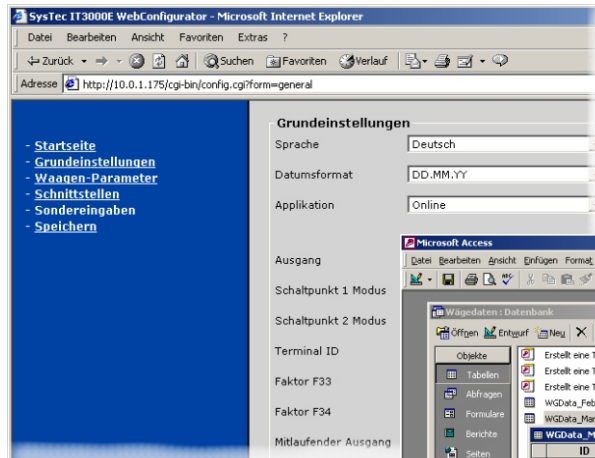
SysTec IT3000E WebConfigurator - Microsoft Internet Explorer

Datei Bearbeiten Ansicht Favoriten Extras ?

Zurück Suchen Favoriten Verlauf

Adresse http://10.0.1.175/cgi-bin/config.cgi?form=general

- Startseite
- Grundeinstellungen
- Waagen-Parameter
- Schnittstellen
- Sondereingaben
- Speichern

Grundeinstellungen

Sprache Deutsch

Datumsformat DD.MM.YY

Applikation Online

Ausgang

Schaltpunkt 1 Modus

Schaltpunkt 2 Modus

Terminal ID

Faktor F33

Faktor F34

Mitlaufender Ausgang

Microsoft Access

Datei Bearbeiten Ansicht Einfügen Format

Wägedaten : Datenbank

Öffnen Entwurf Neu

Objekte

Tabellen

Abfragen

Formulare

Berichte

Seiten

Erstellt eine T

Erstellt eine T

Erstellt eine T

WGData_Feb

WGData_Mar

WGData_M

ID